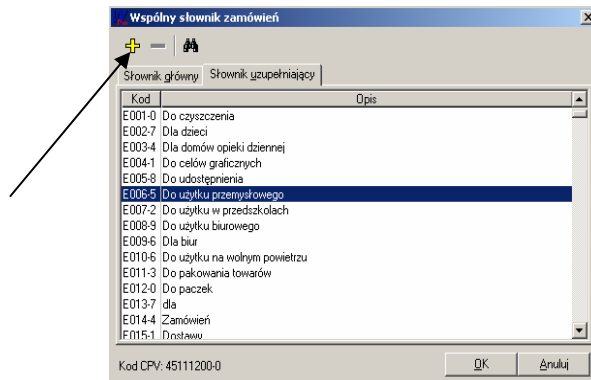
Wspólny słownik zamówień

Słownik główny | Słownik uzupełniający

| Kod | Opis |
|---|---|
| E001-0 | Do czyszczenia |
| E002-7 | Dla dzieci |
| E003-4 | Dla domów opieki dziennej |
| E004-1 | Do celów graficznych |
| E005-8 | Do udostępnienia |
| E006-5 | Do użytku przemysłowego |
| E007-2 | Do użytku w przedszkolach |
| E008-9 | Do użytku biurowego |
| E009-6 | Dla biur |
| E010-6 | Do użytku na wolnym powietrzu |
| E011-3 | Do pakowania towarów |
| E012-0 | Do paczek |
| E013-7 | dla |
| E014-4 | Zamówień |
| E015-1 | Dostawy |

Kod CPV: 45111200-0

OK
Anuluj